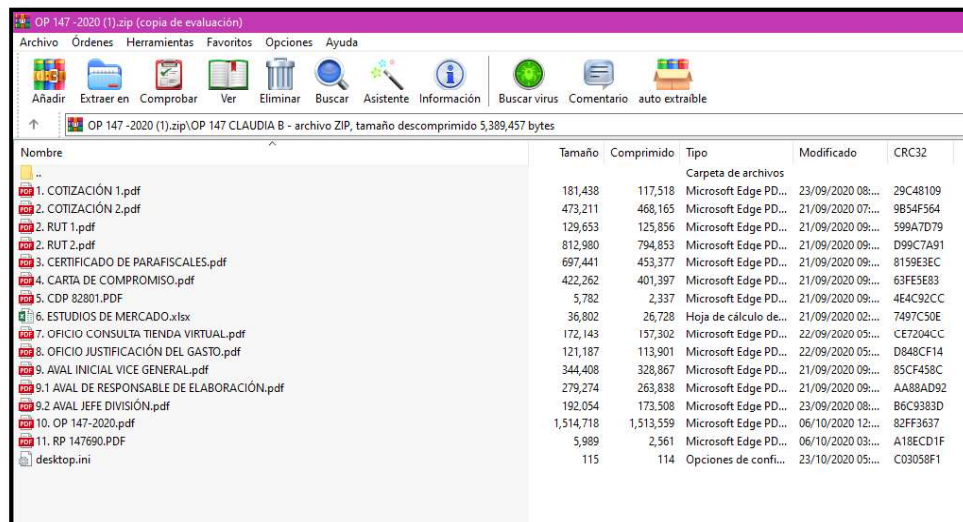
OP 147 -2020 (1).zip (copia de evaluación)

Archivo Órdenes Herramientas Favoritos Opciones Ayuda

Añadir Extraer en Comprobar Ver Eliminar Buscar Asistente Información Buscar virus Comentario auto extraíble

OP 147 -2020 (1).zip\OP 147 CLAUDIA B - archivo ZIP, tamaño descomprimido 5,389,457 bytes

| Nombre | Tamaño | Comprimido | Tipo | Modificado | CRC32 |
|---|---|---|---|---|---|
| .. | | | Carpeta de archivos | | |
| 1. COTIZACIÓN 1.pdf | 181,438 | 117,518 | Microsoft Edge PD... | 23/09/2020 08:... | 29C48109 |
| 2. COTIZACIÓN 2.pdf | 473,211 | 468,165 | Microsoft Edge PD... | 21/09/2020 07:... | 9B54F564 |
| 2. RUT 1.pdf | 129,653 | 125,856 | Microsoft Edge PD... | 21/09/2020 09:... | 599A7D79 |
| 2. RUT 2.pdf | 812,980 | 794,853 | Microsoft Edge PD... | 21/09/2020 09:... | D99C7A91 |
| 3. CERTIFICADO DE PARAFISCALES.pdf | 697,441 | 453,377 | Microsoft Edge PD... | 21/09/2020 09:... | 8159E3EC |
| 4. CARTA DE COMPROMISO.pdf | 422,262 | 401,397 | Microsoft Edge PD... | 21/09/2020 09:... | 63FE5E83 |
| 5. CDP 82801.PDF | 5,782 | 2,337 | Microsoft Edge PD... | 21/09/2020 09:... | 4E4C92CC |
| 6. ESTUDIOS DE MERCADO.xlsx | 36,802 | 26,728 | Hoja de cálculo de... | 21/09/2020 02:... | 7497C50E |
| 7. OFICIO CONSULTA TIENDA VIRTUAL.pdf | 172,143 | 157,302 | Microsoft Edge PD... | 22/09/2020 05:... | CE7204CC |
| 8. OFICIO JUSTIFICACIÓN DEL GASTO.pdf | 121,187 | 113,901 | Microsoft Edge PD... | 22/09/2020 05:... | D848CF14 |
| 9. AVAL INICIAL VICE GENERAL.pdf | 344,408 | 328,867 | Microsoft Edge PD... | 21/09/2020 09:... | 85CF458C |
| 9.1 AVAL DE RESPONSABLE DE ELABORACIÓN.pdf | 279,274 | 263,838 | Microsoft Edge PD... | 21/09/2020 09:... | AA88AD92 |
| 9.2 AVAL JEFE DIVISIÓN.pdf | 192,054 | 173,508 | Microsoft Edge PD... | 23/09/2020 08:... | B6C9383D |
| 10. OP 147-2020.pdf | 1,514,718 | 1,513,559 | Microsoft Edge PD... | 06/10/2020 12:... | 82FF3637 |
| 11. RP 147690.PDF | 5,989 | 2,561 | Microsoft Edge PD... | 06/10/2020 03:... | A18ECD1F |
| desktop.ini | 115 | 114 | Opciones de confi... | 23/10/2020 05:... | C03058F1 |